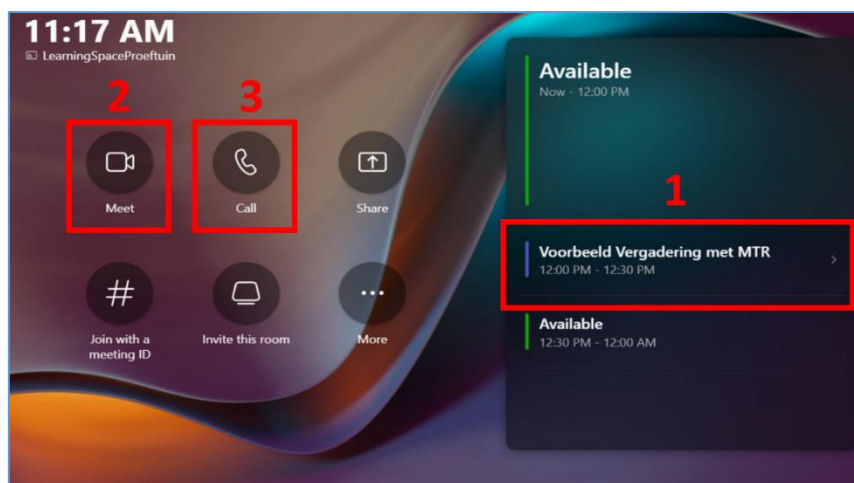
11:17 AM
LearningSpaceProeftuin

2

3

Meet

Call

Share

Join with a meeting ID

Invite this room

More

Available
Now - 12:00 PM

1

Voorbeeld Vergadering met MTR
12:00 PM - 12:30 PM

Available
12:30 PM - 12:00 AM